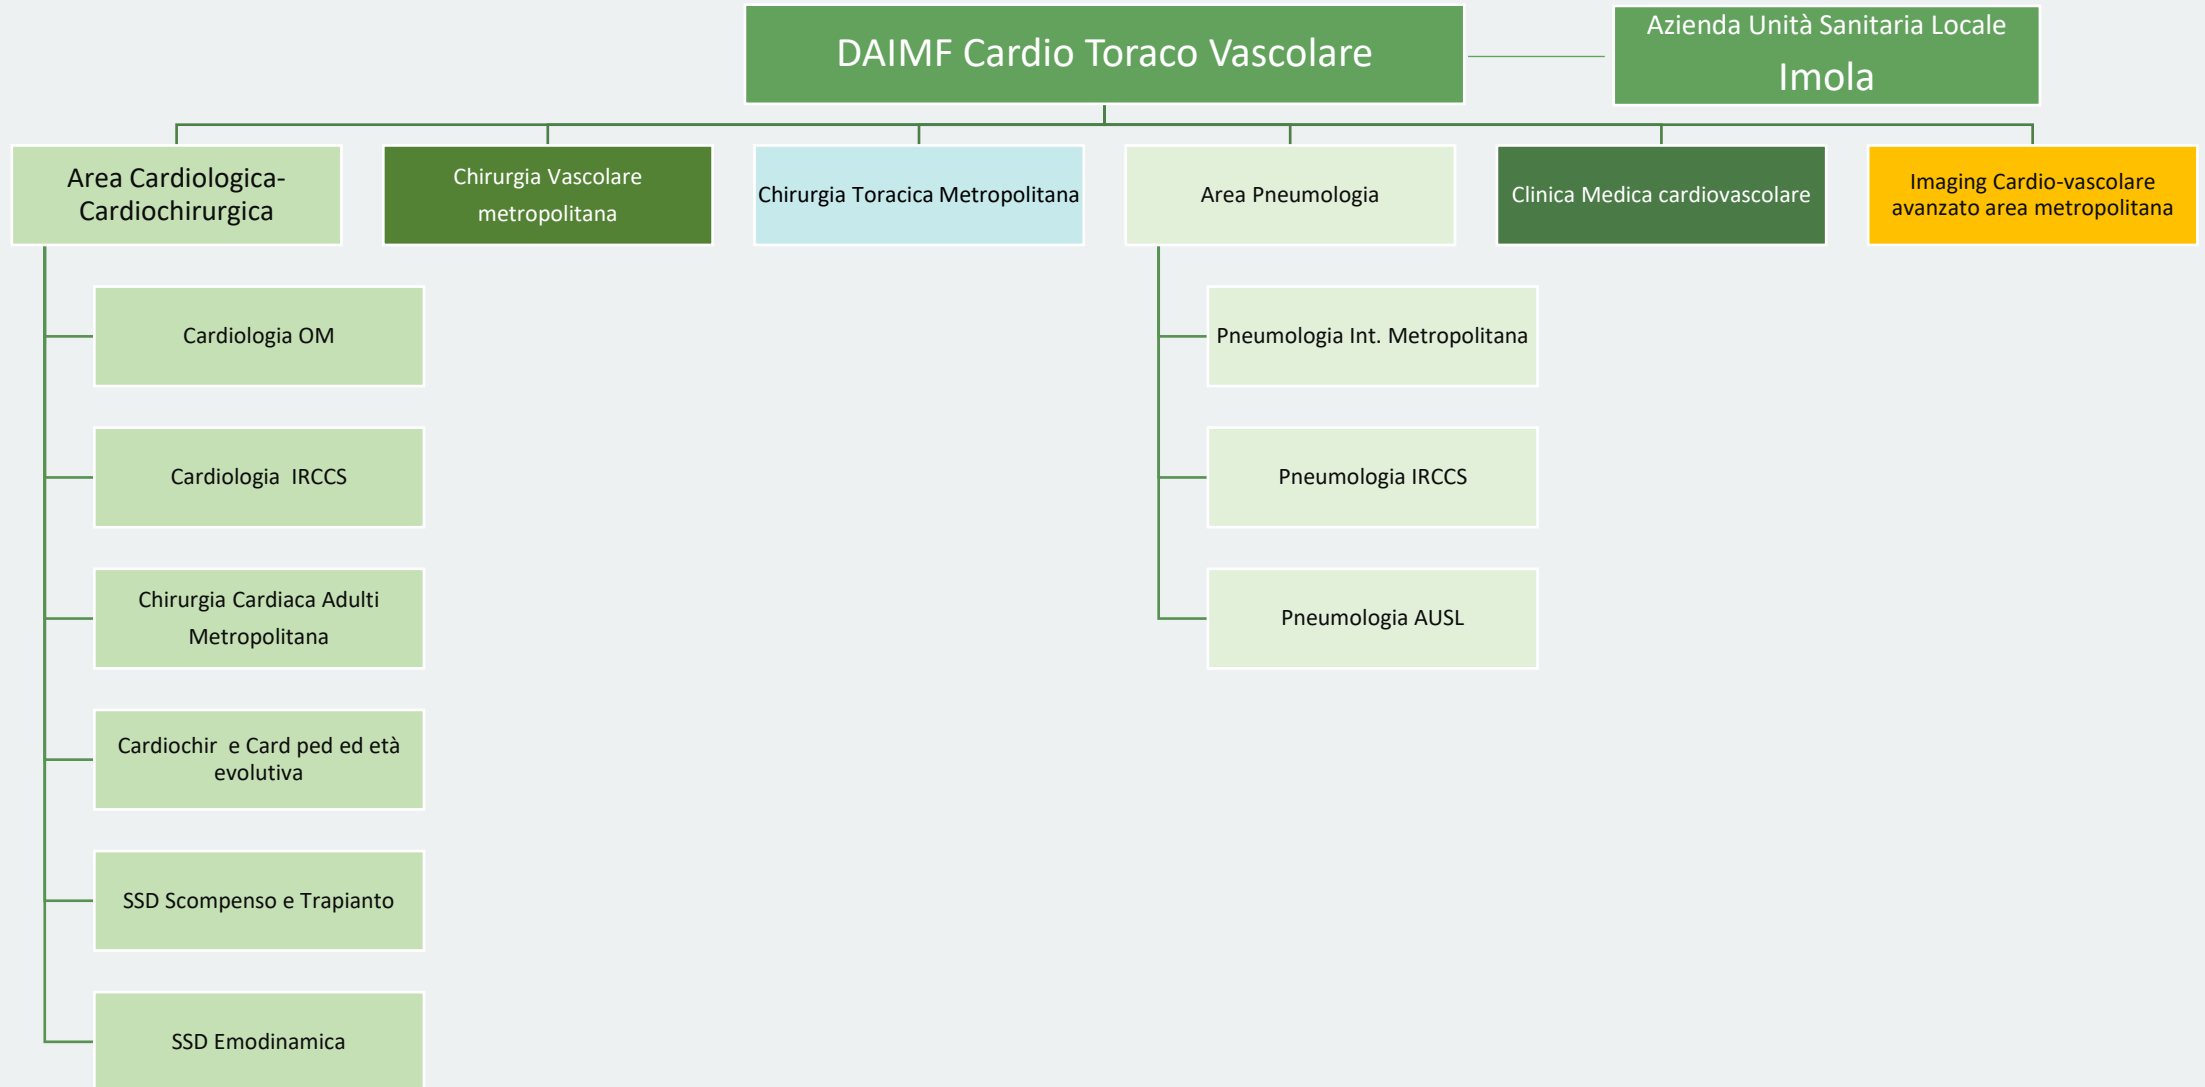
DAIMF Cardio Toraco Vascolare

Azienda Unità Sanitaria Locale
Imola

Area Cardiologica-Cardiochirurgica

Chirurgia Vascolare metropolitana

Chirurgia Toracica Metropolitana

Area Pneumologia

Clinica Medica cardiovascolare

Imaging Cardio-vascolare avanzato area metropolitana

Cardiologia OM

Cardiologia IRCCS

Chirurgia Cardiaca Adulti Metropolitana

Cardiochir e Card ped ed età evolutiva

SSD Scompenso e Trapianto

SSD Emodinamica

Pneumologia Int. Metropolitana

Pneumologia IRCCS

Pneumologia AUSL